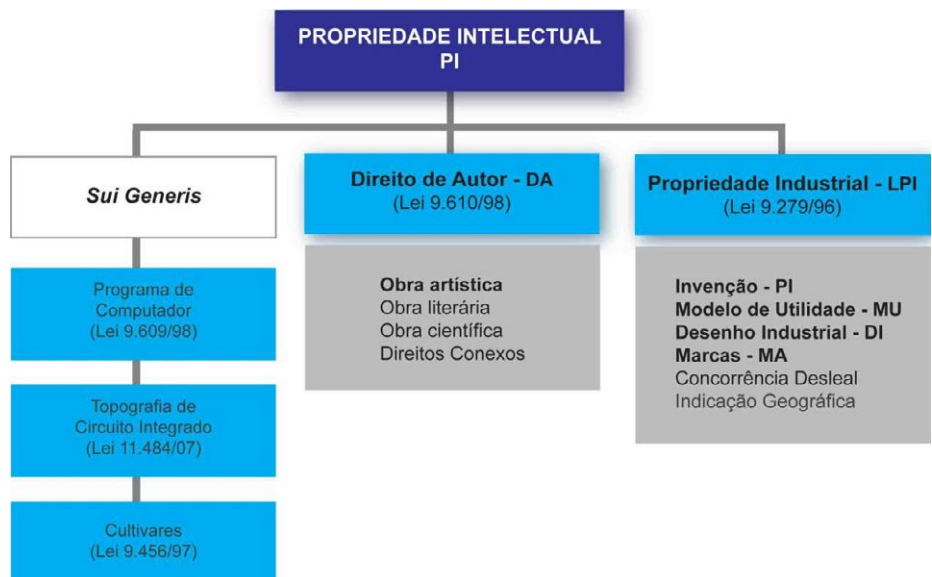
PROPRIEDADE INTELECTUAL
PI

Sui Generis

Programa de Computador
(Lei 9.609/98)

Topografia de Circuito Integrado
(Lei 11.484/07)

Cultivares
(Lei 9.456/97)

Direito de Autor - DA
(Lei 9.610/98)

Obra artística
Obra literária
Obra científica
Direitos Conexos

Propriedade Industrial - LPI
(Lei 9.279/96)

Invenção - PI
Modelo de Utilidade - MU
Desenho Industrial - DI
Marcas - MA
Concorrência Desleal
Indicação Geográfica